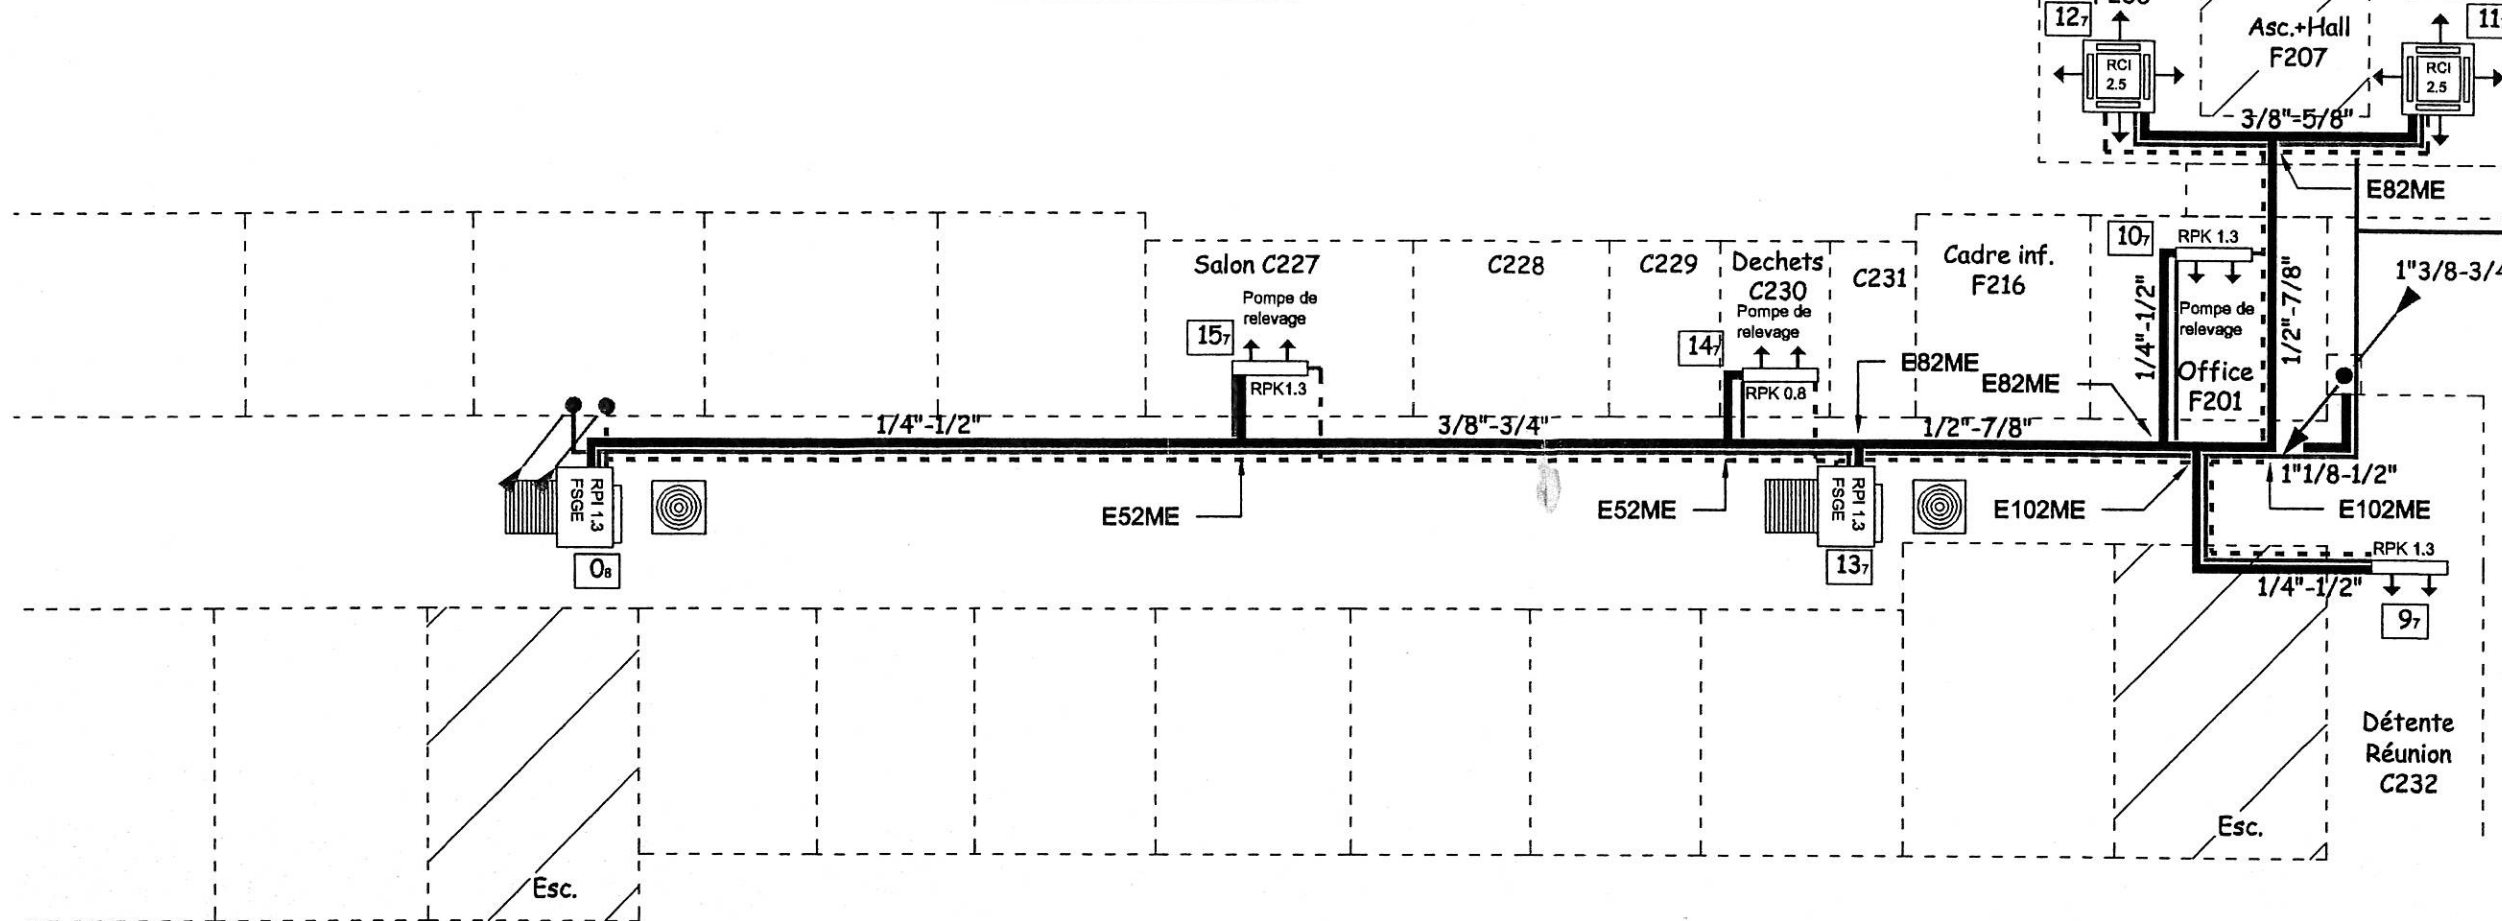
$12_7$
Asc.+Hall F207
$11$
RCI 2.5
RCI 2.5
3/8"-5/8"
E82ME
$10_7$
RPK 1.3
Pompe de relevage
Office F201
1/4"-1/2"
1/2"-7/8"
1"3/8-3/4
Salon C227
C228
C229
Dechets C230
C231
Cadre inf. F216
Pompe de relevage
$15_7$
RPK1.3
Pompe de relevage
$14_7$
RPK 0.8
E82ME
E82ME
1/4"-1/2"
3/8"-3/4"
1/2"-7/8"
1"1/8-1/2"
RPI 1.3 FSGE
E52ME
E52ME
RPI 1.3 FSGE
E102ME
E102ME
$0_8$
$13_7$
RPK 1.3
1/4"-1/2"
$9_7$
Détente Réunion C232
Esc.
Esc.